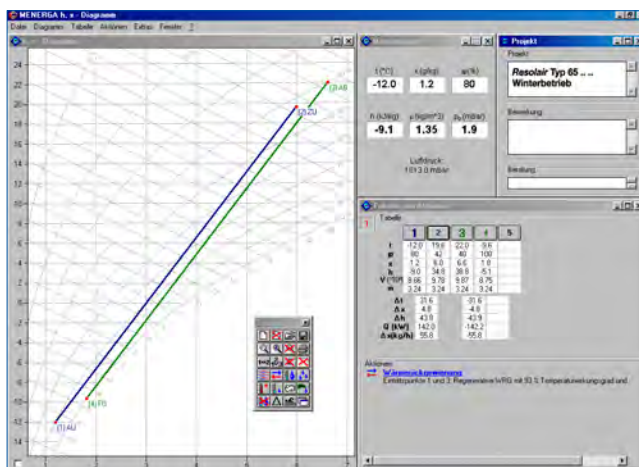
MENERGA h, x - Diagramm
Datei Diagramm Tabelle Aktionen Extras Fenster ?

24
22
20
18
16
14
12
10
8
6
4
2
0
-2
-4
-6
-8
-10
-12
-14
(3) AB
(2) ZU
(4) FO
(1) AU
1 2 3 4 5 6 7

t (°C) x (g/kg) φ (%)
-12.0 1.2 80
h (kJ/kg) ρ (kg/m^3) $p_D$ (mbar)
-9.1 1.35 1.9
Luftdruck:
1013.0 mbar

Projekt
Projekt
Resolair Typ 65 ...
Winterbetrieb
Bemerkung
Bearbeitung

Tabelle

| | 1 | 2 | 3 | 4 | 5 |
|---|---|---|---|---|---|
| t | -12.0 | 19.6 | 22.0 | -9.6 | |
| φ | 80 | 42 | 40 | 100 | |
| x | 1.2 | 6.0 | 6.6 | 1.8 | |
| h | -9.0 | 34.8 | 38.8 | -5.1 | |
| V (m³/h) | 8.66 | 9.78 | 9.87 | 8.75 | |
| m | 3.24 | 3.24 | 3.24 | 3.24 | |

| | | |
|---|---|---|
| Δt | 31.6 | -31.6 |
| Δx | 4.8 | -4.8 |
| Δh | 43.9 | -43.9 |
| Q (kW) | 142.0 | -142.2 |
| Δ x(kg/h) | 55.8 | -55.8 |

Aktionen
Wärmerückgewinnung
Eintrittspunkte 1 und 3: Regenerative WRG mit 93 % Temperaturwirkungsgrad und